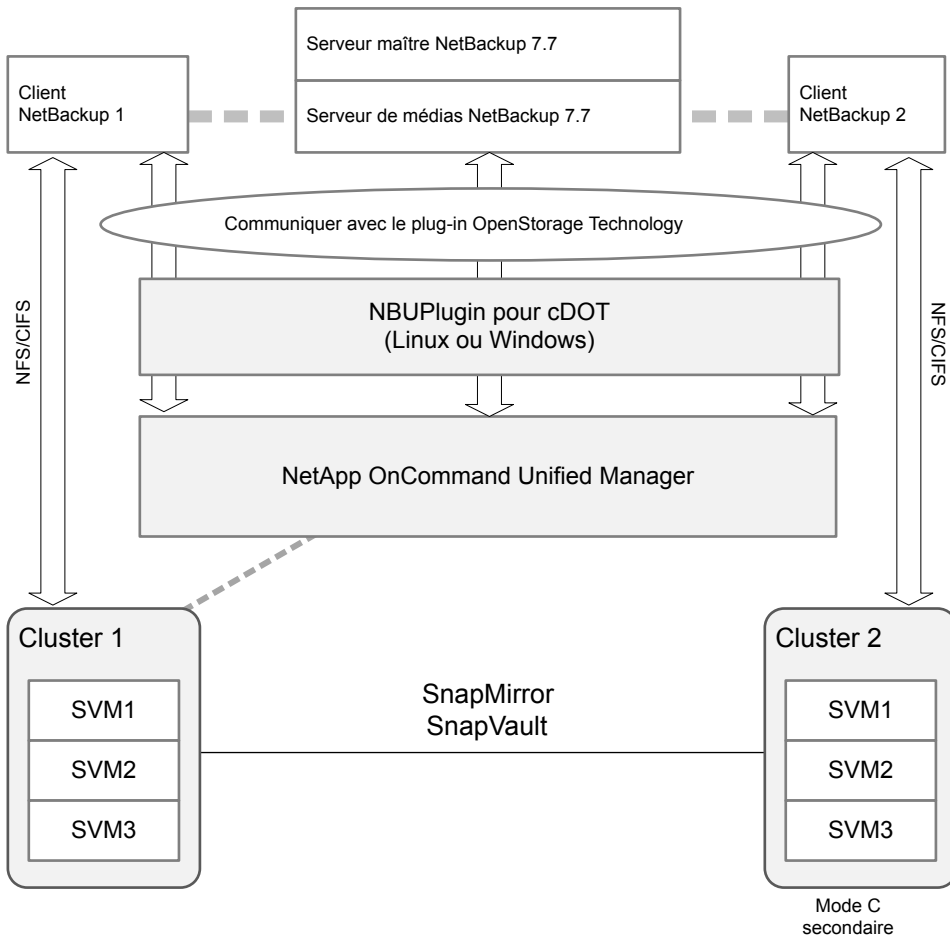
Serveur maître NetBackup 7.7

Client NetBackup 1

Serveur de médias NetBackup 7.7

Client NetBackup 2

Communiquer avec le plug-in OpenStorage Technology

NFS/CIFS

NBUPlugin pour cDOT
(Linux ou Windows)

NFS/CIFS

NetApp OnCommand Unified Manager

Cluster 1

SVM1

SVM2

SVM3

SnapMirror
SnapVault

Cluster 2

SVM1

SVM2

SVM3

Mode C secondaire